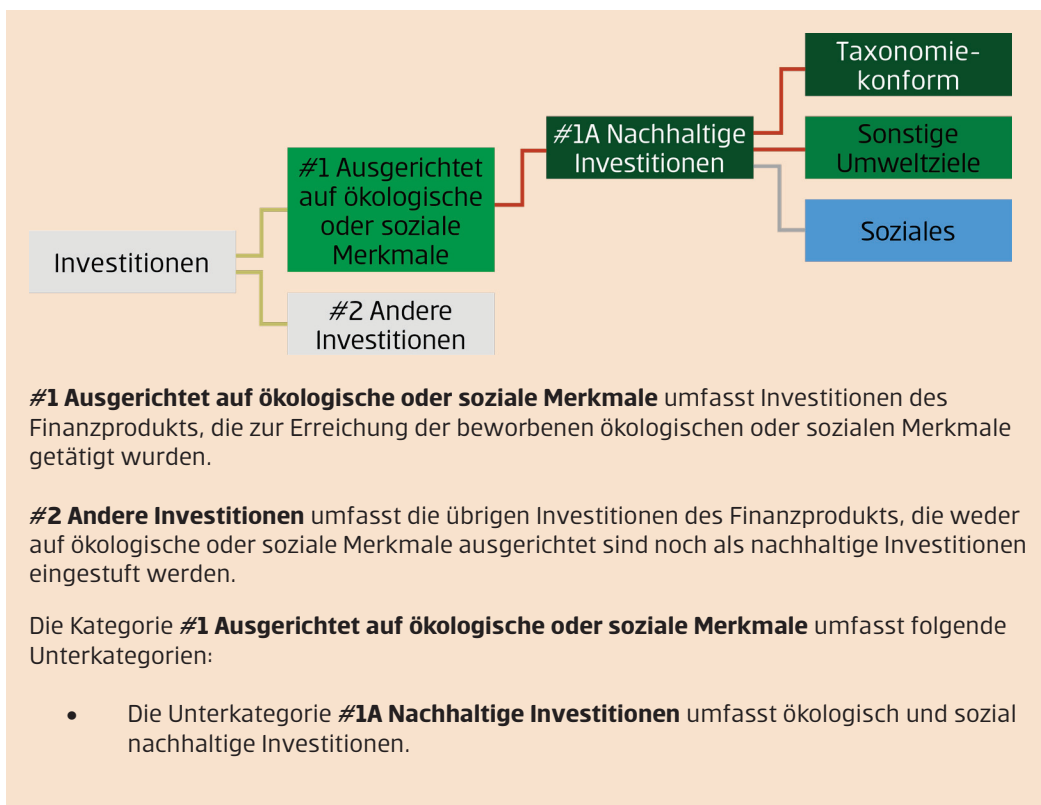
Investitionen

#1 Ausgerichtet auf ökologische oder soziale Merkmale

#2 Andere Investitionen

#1A Nachhaltige Investitionen

Taxonomie-konform

Sonstige Umweltziele

Soziales

**#1 Ausgerichtet auf ökologische oder soziale Merkmale** umfasst Investitionen des Finanzprodukts, die zur Erreichung der beworbenen ökologischen oder sozialen Merkmale getätigt wurden.

**#2 Andere Investitionen** umfasst die übrigen Investitionen des Finanzprodukts, die weder auf ökologische oder soziale Merkmale ausgerichtet sind noch als nachhaltige Investitionen eingestuft werden.

Die Kategorie **#1 Ausgerichtet auf ökologische oder soziale Merkmale** umfasst folgende Unterkategorien:

- Die Unterkategorie **#1A Nachhaltige Investitionen** umfasst ökologisch und sozial nachhaltige Investitionen.